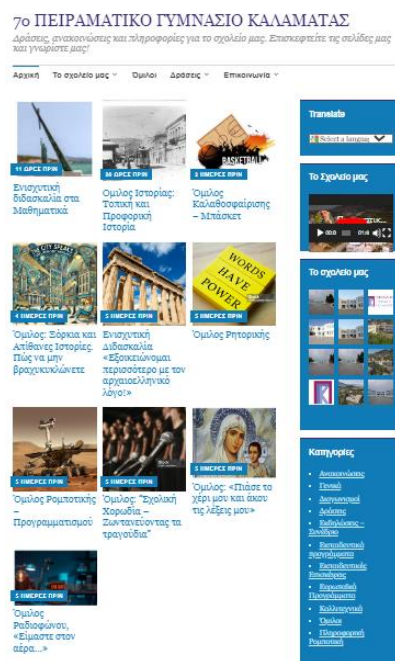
7ο ΠΕΙΡΑΜΑΤΙΚΟ ΓΥΜΝΑΣΙΟ ΚΑΛΑΜΑΤΑΣ

Δράσεις, ανακοινώσεις και πληροφορίες για το σχολείο μας. Επισκεφτείτε τις σελίδες μας και γνωρίστε μας!

Αρχική | Το σχολείο μας | Όμιλοι | Δράσεις | Επικοινωνία

11 ΩΡΕΣ ΠΡΙΝ
Ενισχυτική διδασκαλία στα Μαθηματικά

10 ΩΡΕΣ ΠΡΙΝ
Όμιλος Ιστορίας: Τοπική και Προφορική Ιστορία

Όμιλος Καλαθοσφαίρισης – Μπάσκετ

4 ΗΜΕΡΕΣ ΠΡΙΝ
Όμιλος: Σόρκια και Ατίθανες Ιστορίες. Πώς να μην βραχυκυκλώνετε

5 ΗΜΕΡΕΣ ΠΡΙΝ
Ενισχυτική Διδασκαλία «Εξοικειώνομαι περισσότερο με τον αρχαιοελληνικό λόγο!»

5 ΗΜΕΡΕΣ ΠΡΙΝ
Όμιλος Ρητορικής

5 ΗΜΕΡΕΣ ΠΡΙΝ
Όμιλος Ρομποτικής – Προγραμματισμού

5 ΗΜΕΡΕΣ ΠΡΙΝ
Όμιλος: "Σχολική Χορωδία – Συντονεύοντας τα τραγούδια"

5 ΗΜΕΡΕΣ ΠΡΙΝ
Όμιλος: «Πιάσε το χέρι μου και άκου τις λέξεις μου»

5 ΗΜΕΡΕΣ ΠΡΙΝ
Όμιλος Ραδιοφώνου, «Είμαστε στον αέρα...»

Translate
Select a language

Το Σχολείο μας

Το σχολείο μας

Κατηγορίες
Ανακοινώσεις
Γονείς
Διαγωνισμοί
Δράσεις
Εκδηλώσεις – Συνέδρια
Εκπαιδευτικά προγράμματα
Εκπαιδευτικές Επισκέψεις
Ευρωπαϊκά Προγράμματα
Καλλιτεχνικά
Όμιλοι
Πληροφορική Ρομποτική